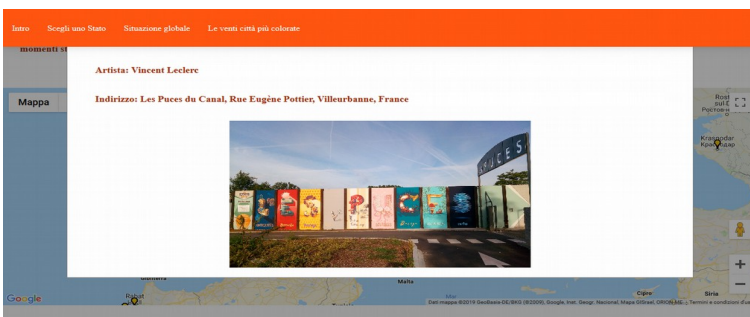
Intro Scegli uno Stato Situazione globale Le venti città più colorate

momenti st

Mappa

Artista: Vincent Leclerc

Indirizzo: Les Puces du Canal, Rue Eugène Pottier, Villeurbanne, France

Rost
Ростов-н

Krasnodar
Краснодар

Malta

Cipro

Siria

Google

Dati mappa ©2019 GeoBasis-DE/BKG (©2009), Google, Inst. Geogr. Nacional, Mapa GISrael, ORION-ME · Termini e condizioni d'uso